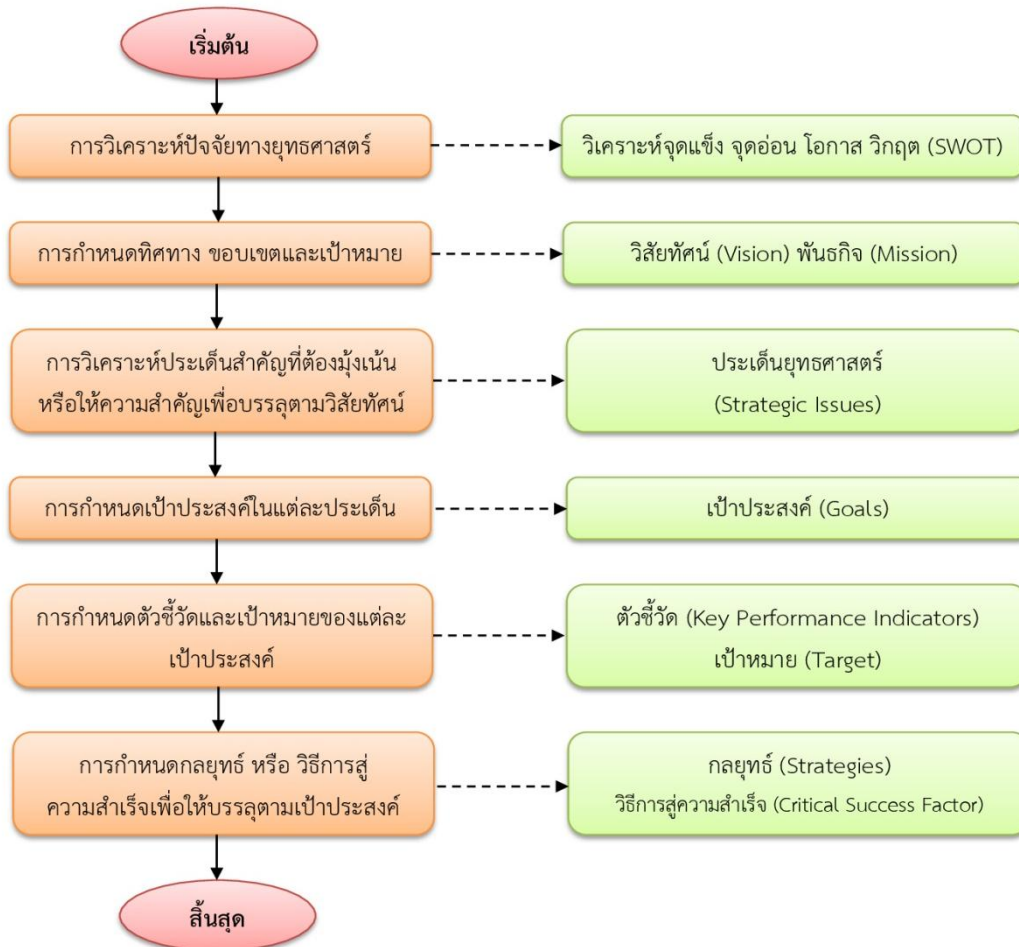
เริ่มต้น

การวิเคราะห์ปัจจัยทางยุทธศาสตร์

วิเคราะห์จุดแข็ง จุดอ่อน โอกาส วิกฤต (SWOT)

การกำหนดทิศทาง ขอบเขตและเป้าหมาย

วิสัยทัศน์ (Vision) พันธกิจ (Mission)

การวิเคราะห์ประเด็นสำคัญที่ต้องมุ้งเน้น หรือให้ความสำคัญเพื่อบรรลุตามวิสัยทัศน์

ประเด็นยุทธศาสตร์ (Strategic Issues)

การกำหนดเป้าประสงค์ในแต่ละประเด็น

เป้าประสงค์ (Goals)

การกำหนดตัวชี้วัดและเป้าหมายของแต่ละเป้าประสงค์

ตัวชี้วัด (Key Performance Indicators)
เป้าหมาย (Target)

การกำหนดกลยุทธ์ หรือ วิธีการสู่ความสำเร็จเพื่อให้บรรลุตามเป้าประสงค์

กลยุทธ์ (Strategies)
วิธีการสู่ความสำเร็จ (Critical Success Factor)

สิ้นสุด